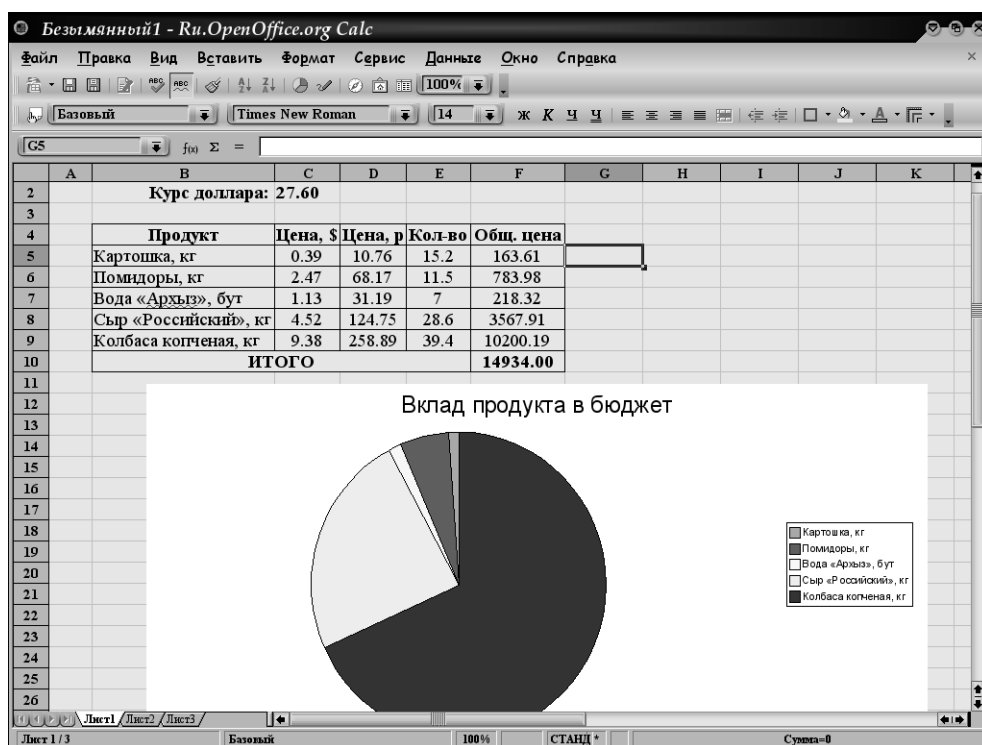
Безымянный1 - Ru.OpenOffice.org Calc

Файл Правка Вид Вставить Формат Сервис Данные Окно Справка

100%

Базовый Times New Roman 14 Ж К Ч Ч

G5 $f(x)$ Σ =

|  | A | B | C | D | E | F | G | H | I | J | K |
|---|---|---|---|---|---|---|---|---|---|---|---|
| 2 |  | Курс доллара: | 27.60 |  |  |  |  |  |  |  |  |
| 3 |  |  |  |  |  |  |  |  |  |  |  |
| 4 |  | Продукт | Цена, $ | Цена, р | Кол-во | Общ. цена |  |  |  |  |  |
| 5 |  | Картошка, кг | 0.39 | 10.76 | 15.2 | 163.61 |  |  |  |  |  |
| 6 |  | Помидоры, кг | 2.47 | 68.17 | 11.5 | 783.98 |  |  |  |  |  |
| 7 |  | Вода «Архыз», бут | 1.13 | 31.19 | 7 | 218.32 |  |  |  |  |  |
| 8 |  | Сыр «Российский», кг | 4.52 | 124.75 | 28.6 | 3567.91 |  |  |  |  |  |
| 9 |  | Колбаса копченая, кг | 9.38 | 258.89 | 39.4 | 10200.19 |  |  |  |  |  |
| 10 |  | ИТОГО |  |  |  | 14934.00 |  |  |  |  |  |

11 12 13 14 15 16 17 18 19 20 21 22 23 24 25 26

Вклад продукта в бюджет

Картошка, кг
Помидоры, кг
Вода «Архыз», бут
Сыр «Российский», кг
Колбаса копченая, кг

Лист1 Лист2 Лист3

Лист 1 / 3 Базовый 100% СТАНД * Сумма=0